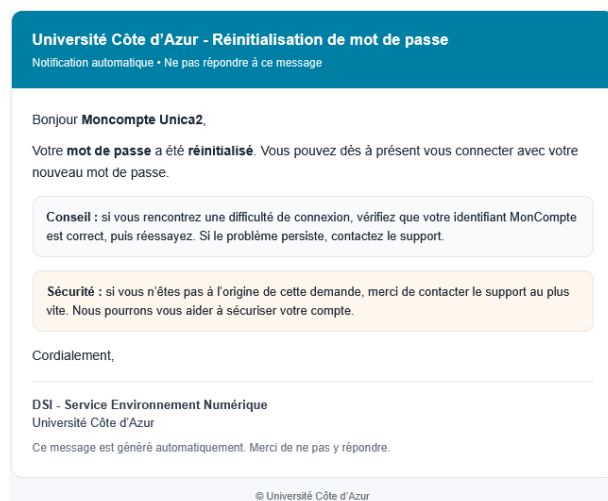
Université Côte d'Azur - Réinitialisation de mot de passe
Notification automatique • Ne pas répondre à ce message

Bonjour Moncompte Unica2,

Votre mot de passe a été réinitialisé. Vous pouvez dès à présent vous connecter avec votre nouveau mot de passe.

Conseil : si vous rencontrez une difficulté de connexion, vérifiez que votre identifiant MonCompte est correct, puis réessayez. Si le problème persiste, contactez le support.

Sécurité : si vous n'êtes pas à l'origine de cette demande, merci de contacter le support au plus vite. Nous pourrons vous aider à sécuriser votre compte.

Cordialement,

DSI - Service Environnement Numérique
Université Côte d'Azur

Ce message est généré automatiquement. Merci de ne pas y répondre.

© Université Côte d'Azur